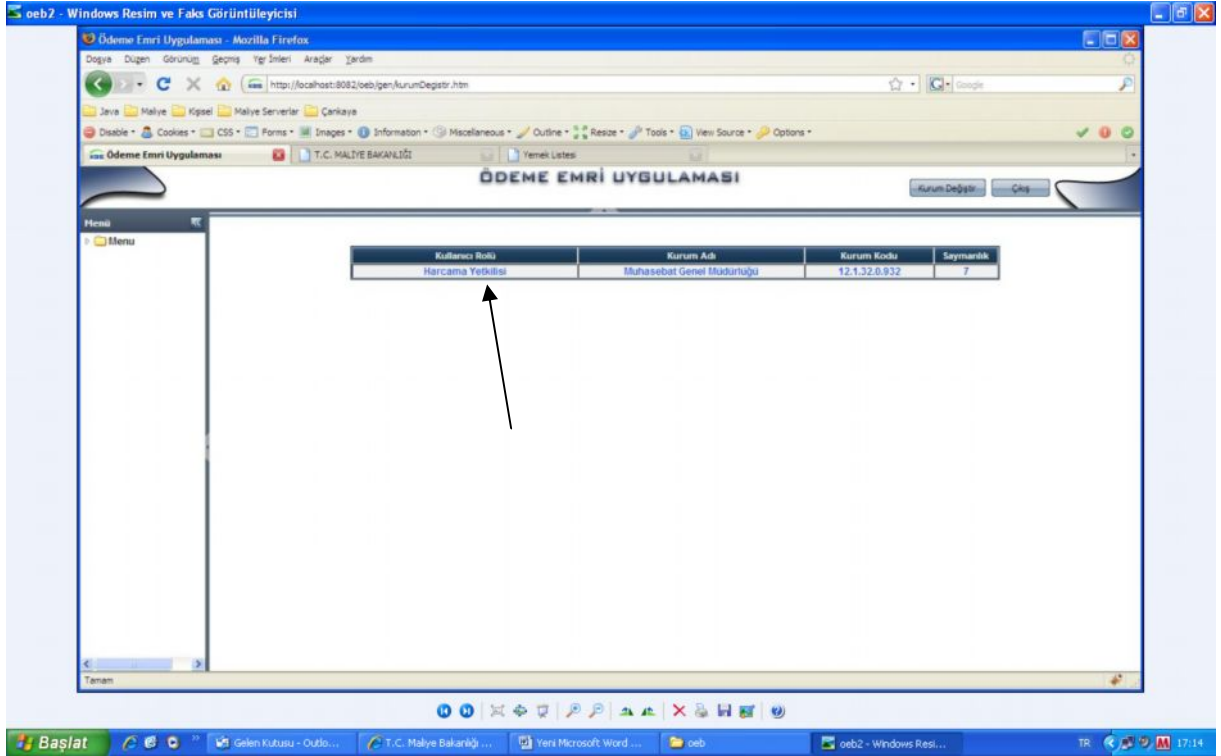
oeb2 - Windows Resim ve Faks Görüntüleyicisi

Ödeme Emri Uygulaması - Mozilla Firefox

Dosya Düzen Görünüm Geçmiş Yer İmleri Araçlar Yardım

http://localhost:8082/oeb/gen/kurumDegistir.htm

Google

Java Maliye Kipsel Maliye Serverlar Çankaya

Disable • Cookies • CSS • Forms • Images • Information • Miscellaneous • Outline • Resize • Tools • View Source • Options •

Ödeme Emri Uygulaması | T.C. MALİYE BAKANLIĞI | Yemek Listesi

ÖDEME EMRİ UYGULAMASI

Kurum Değiştir | Çıkış

Menü

Menu

| Kullanıcı Rolü | Kurum Adı | Kurum Kodu | Saymanlık |
|---|---|---|---|
| Harcama Yetkilisi | Muhasebat Genel Müdürlüğü | 12.1.32.0.932 | 7 |

Tamam

Başlat | Gelen Kutusu - Outlo... | T.C. Maliye Bakanlığı ... | Yeni Microsoft Word ... | oeb | oeb2 - Windows Resi...

TR 17:14